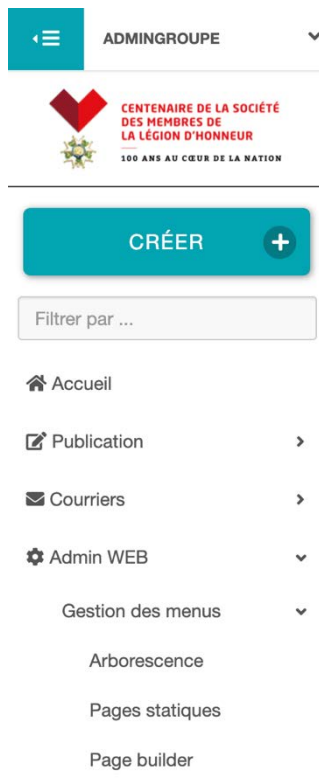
ADMINGROUPE

CENTENAIRE DE LA SOCIÉTÉ DES MEMBRES DE LA LÉGION D'HONNEUR
100 ANS AU CŒUR DE LA NATION

CRÉER

Filtrer par ...

Accueil

Publication

Courriers

Admin WEB

Gestion des menus

Arborescence

Pages statiques

Page builder